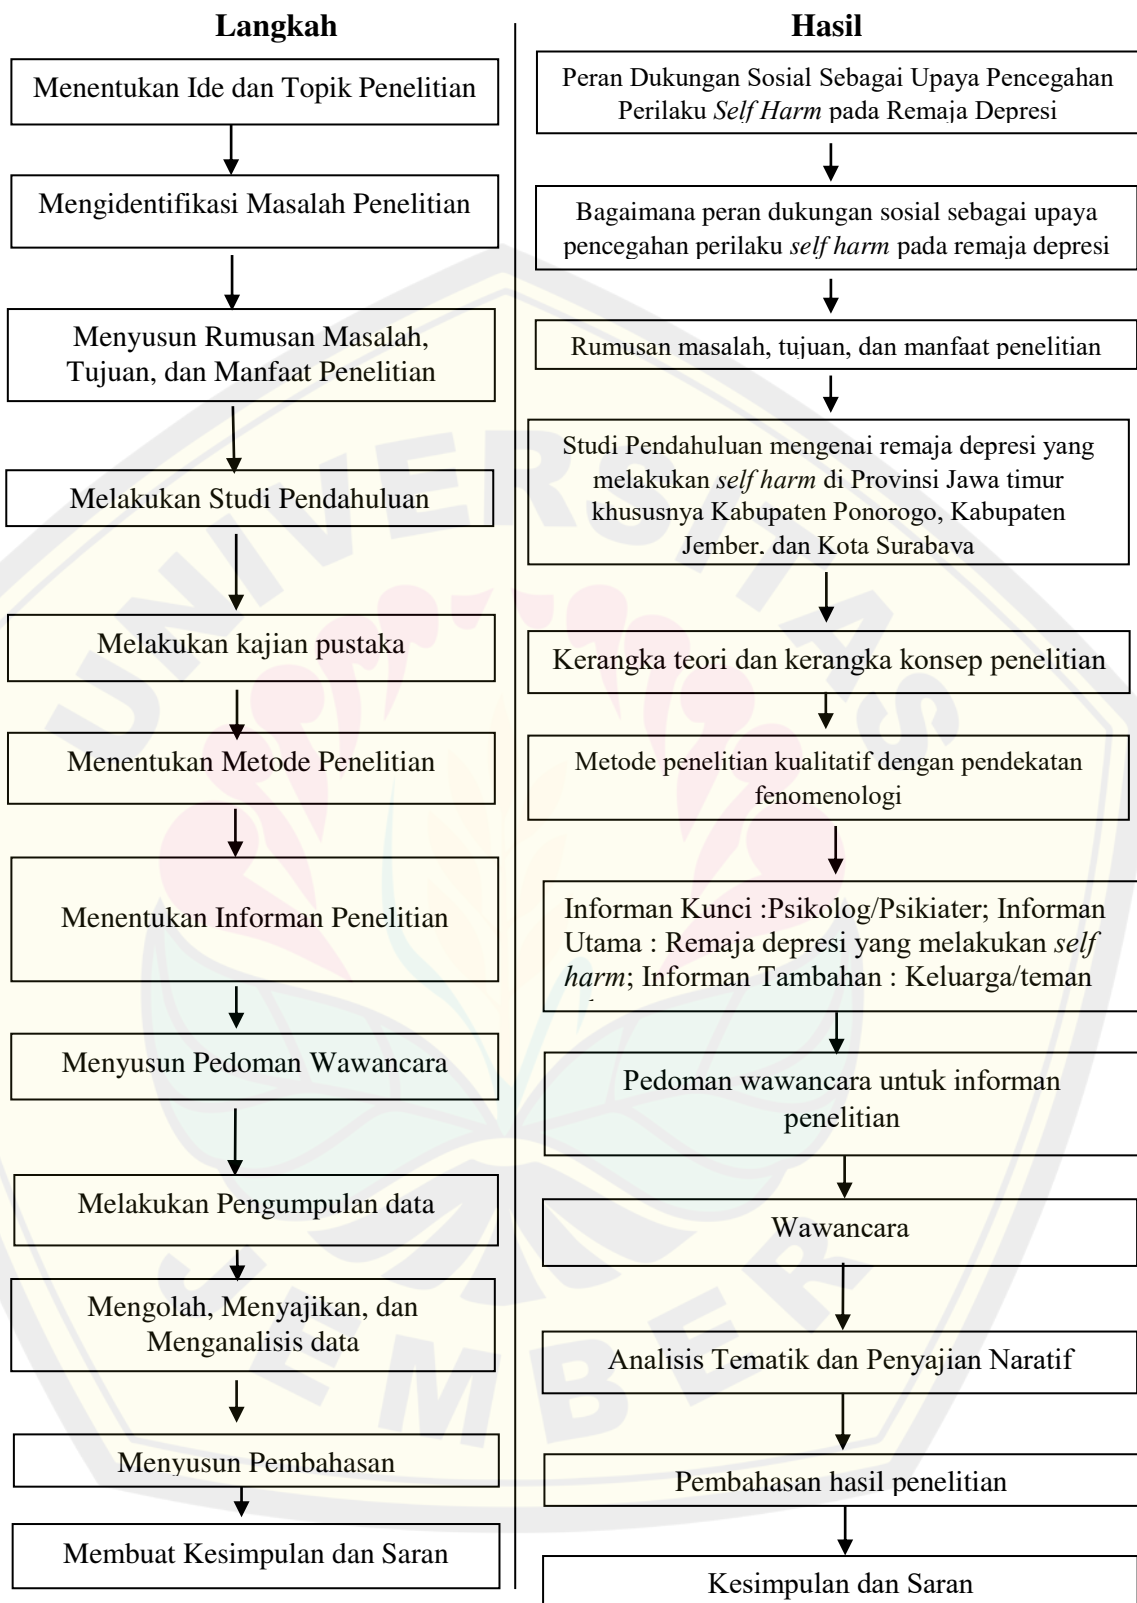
Langkah

Menentukan Ide dan Topik Penelitian

Mengidentifikasi Masalah Penelitian

Menyusun Rumusan Masalah, Tujuan, dan Manfaat Penelitian

Melakukan Studi Pendahuluan

Melakukan kajian pustaka

Menentukan Metode Penelitian

Menentukan Informan Penelitian

Menyusun Pedoman Wawancara

Melakukan Pengumpulan data

Mengolah, Menyajikan, dan Menganalisis data

Menyusun Pembahasan

Membuat Kesimpulan dan Saran

Hasil

Peran Dukungan Sosial Sebagai Upaya Pencegahan Perilaku Self Harm pada Remaja Depresi

Bagaimana peran dukungan sosial sebagai upaya pencegahan perilaku self harm pada remaja depresi

Rumusan masalah, tujuan, dan manfaat penelitian

Studi Pendahuluan mengenai remaja depresi yang melakukan self harm di Provinsi Jawa timur khususnya Kabupaten Ponorogo, Kabupaten Jember, dan Kota Surabaya

Kerangka teori dan kerangka konsep penelitian

Metode penelitian kualitatif dengan pendekatan fenomenologi

Informan Kunci :Psikolog/Psikiater; Informan Utama : Remaja depresi yang melakukan self harm; Informan Tambahan : Keluarga/teman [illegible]

Pedoman wawancara untuk informan penelitian

Wawancara

Analisis Tematik dan Penyajian Naratif

Pembahasan hasil penelitian

Kesimpulan dan Saran